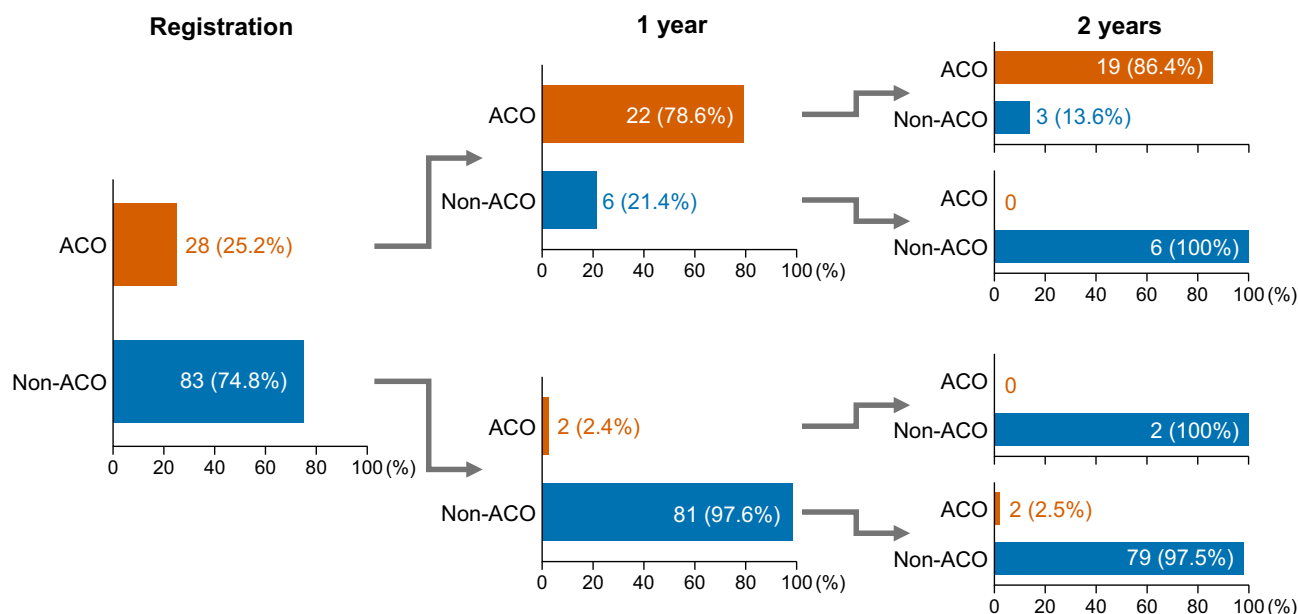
Registration

ACO 28 (25.2%)
Non-ACO 83 (74.8%)
0 20 40 60 80 100 (%)

1 year

ACO 22 (78.6%)
Non-ACO 6 (21.4%)
0 20 40 60 80 100 (%)

ACO 2 (2.4%)
Non-ACO 81 (97.6%)
0 20 40 60 80 100 (%)

2 years

ACO 19 (86.4%)
Non-ACO 3 (13.6%)

ACO 0
Non-ACO 6 (100%)
0 20 40 60 80 100 (%)

ACO 0
Non-ACO 2 (100%)

ACO 2 (2.5%)
Non-ACO 79 (97.5%)
0 20 40 60 80 100 (%)